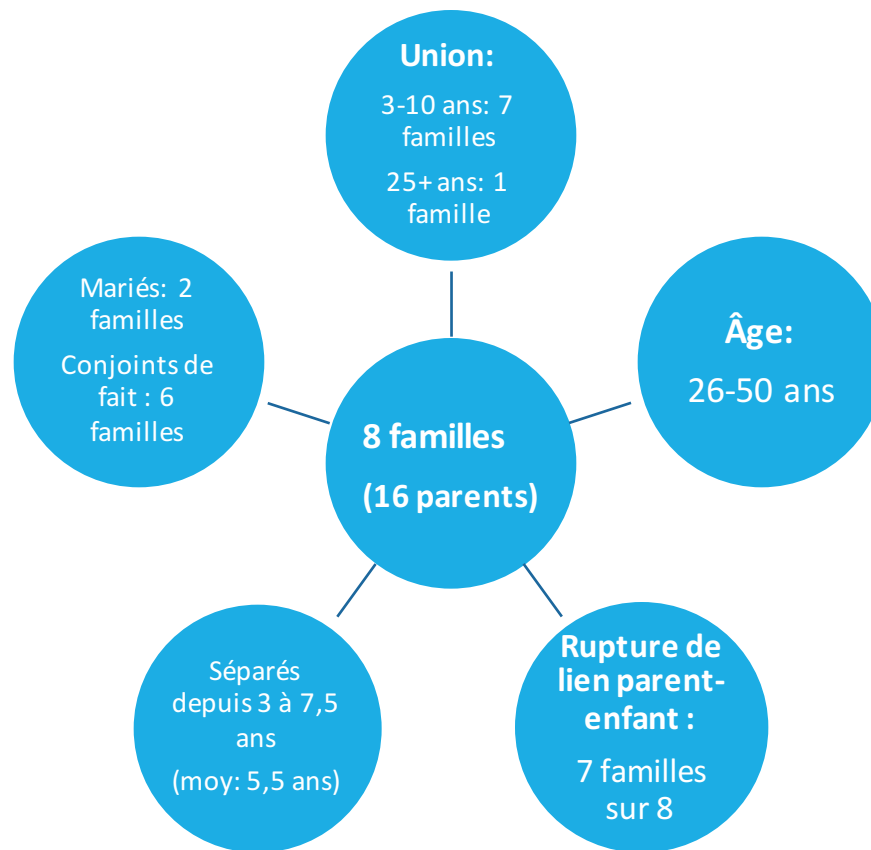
Union:

3-10 ans: 7 familles

25+ ans: 1 famille

Mariés: 2 familles

Conjoints de fait : 6 familles

8 familles

(16 parents)

Âge:

26-50 ans

Séparés depuis 3 à 7,5 ans

(moy: 5,5 ans)

Rupture de lien parent-enfant :

7 familles sur 8